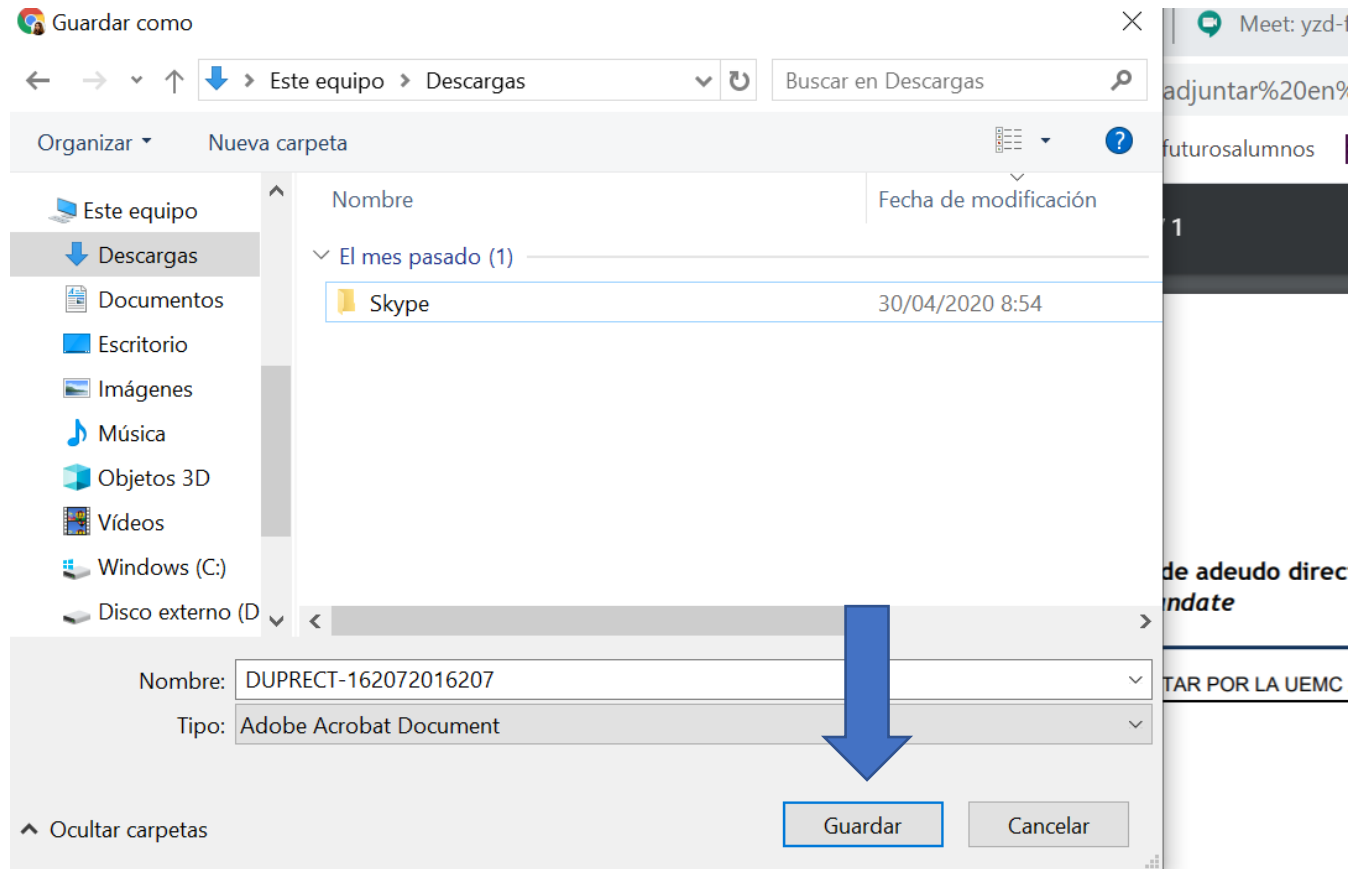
Guardar como

Este equipo > Descargas

Buscar en Descargas

Organizar ▾

Nueva carpeta

Este equipo
Descargas
Documentos
Escritorio
Imágenes
Música
Objetos 3D
Vídeos
Windows (C:)
Disco externo (D

| Nombre | Fecha de modificación |
|---|---|
| El mes pasado (1) | |
| Skype | 30/04/2020 8:54 |

Nombre: DUPRECT-162072016207

Tipo: Adobe Acrobat Document

Ocultar carpetas

Guardar

Cancelar

Meet: yzd-f

adjuntar%20en%

futurosalumnos

1

de adeudo direc
ndate

TAR POR LA UEMC